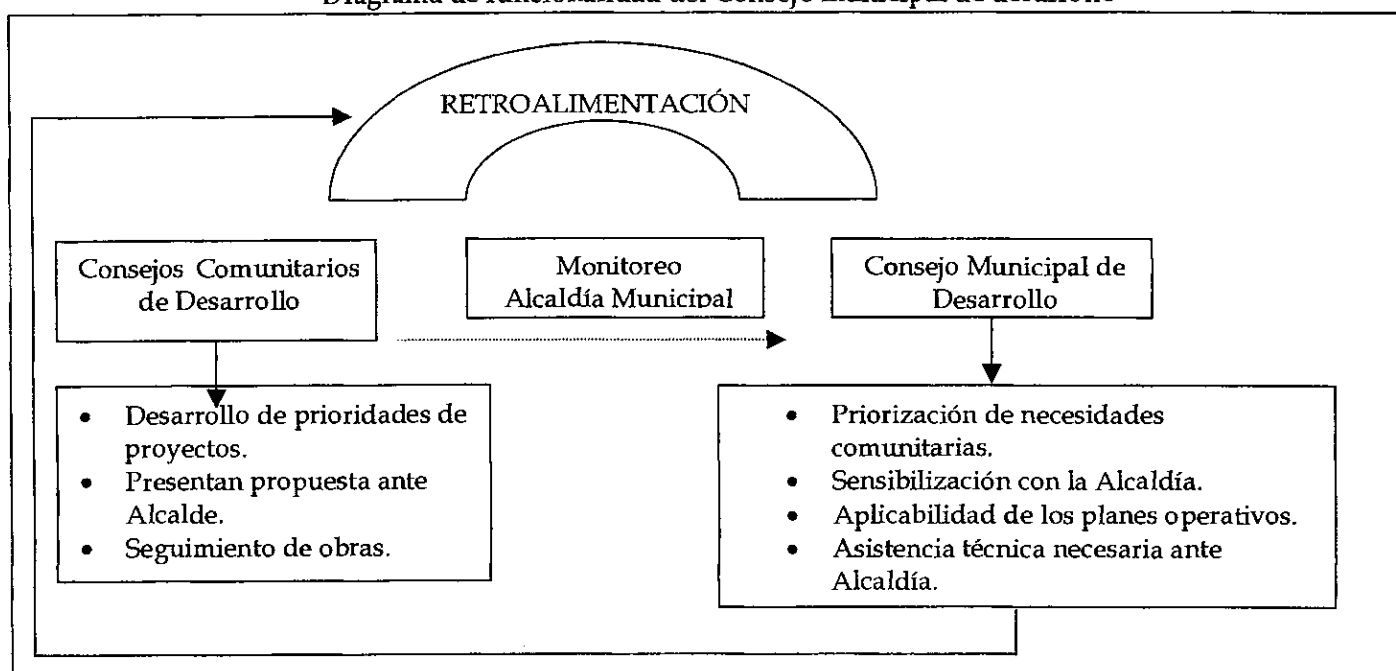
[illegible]

RETROALIMENTACIÓN

Consejos Comunitarios de Desarrollo

Monitoreo Alcaldía Municipal

Consejo Municipal de Desarrollo

- Desarrollo de prioridades de proyectos.
- Presentan propuesta ante Alcalde.
- Seguimiento de obras.

- Priorización de necesidades comunitarias.
- Sensibilización con la Alcaldía.
- Aplicabilidad de los planes operativos.
- Asistencia técnica necesaria ante Alcaldía.